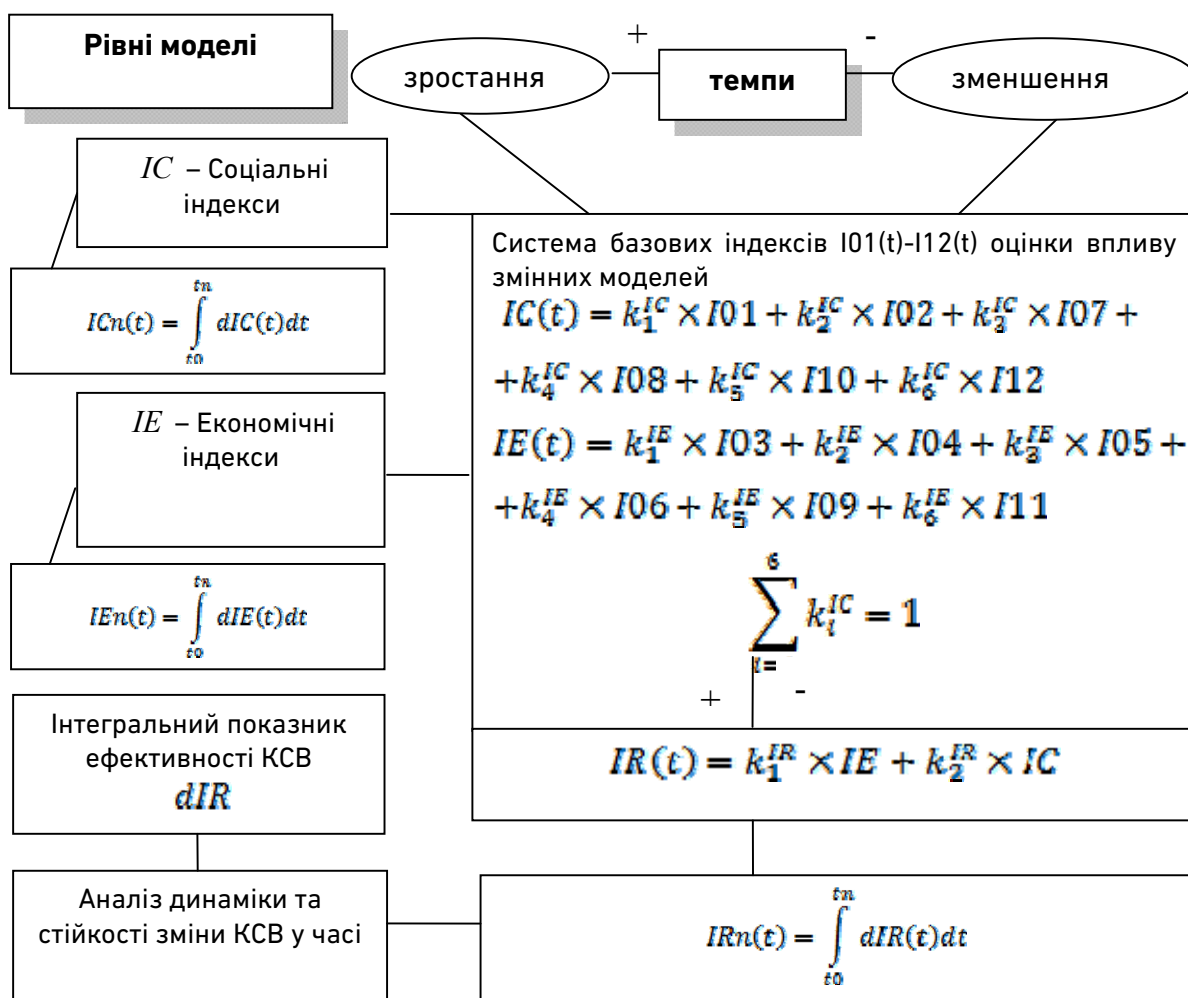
Рівні моделі

+

-

зростання

темпи

зменшення

$IC$ – Соціальні індекси

$ICn(t) = \int_{t0}^{tn} dIC(t)dt$

Система базових індексів І01(t)-І12(t) оцінки впливу змінних моделей

$IC(t) = k_1^{IC} \times I01 + k_2^{IC} \times I02 + k_3^{IC} \times I07 +$
$+k_4^{IC} \times I08 + k_5^{IC} \times I10 + k_6^{IC} \times I12$

$IE(t) = k_1^{IE} \times I03 + k_2^{IE} \times I04 + k_3^{IE} \times I05 +$
$+k_4^{IE} \times I06 + k_5^{IE} \times I09 + k_6^{IE} \times I11$

$\sum_{i=}^{6} k_i^{IC} = 1$

$IE$ – Економічні індекси

$IEn(t) = \int_{t0}^{tn} dIE(t)dt$

+

-

Інтегральний показник ефективності КСВ
$dIR$

$IR(t) = k_1^{IR} \times IE + k_2^{IR} \times IC$

Аналіз динаміки та стійкості зміни КСВ у часі

$IRn(t) = \int_{t0}^{tn} dIR(t)dt$